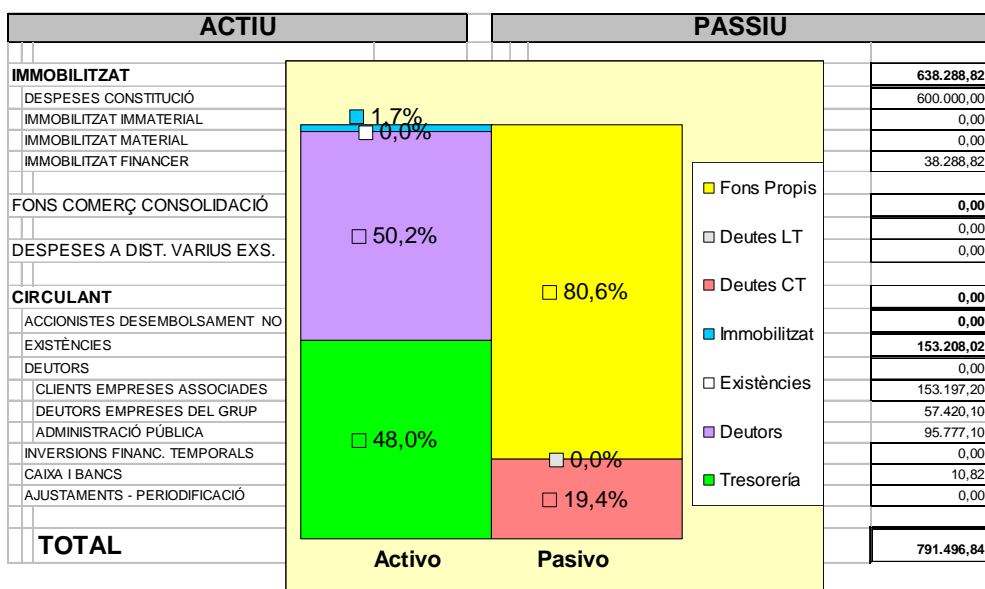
ACTIU

PASSIU

| | |
|---|---|
| IMMOBILITZAT | 638.288,82 |
| DESPESES CONSTITUCIÓ | 600.000,00 |
| IMMOBILITZAT IMMATERIAL | 0,00 |
| IMMOBILITZAT MATERIAL | 0,00 |
| IMMOBILITZAT FINANCER | 38.288,82 |
| FONS COMERÇ CONSOLIDACIÓ | 0,00 |
| | 0,00 |
| DESPESES A DIST. VARIUS EXS. | 0,00 |
| CIRCULANT | 0,00 |
| ACCIONISTES DESEMBOLSAMENT NO | 0,00 |
| EXISTÈNCIES | 153.208,02 |
| DEUTORS | 0,00 |
| CLIENTS EMPRESES ASSOCIADES | 153.197,20 |
| DEUTORS EMPRESES DEL GRUP | 57.420,10 |
| ADMINISTRACIÓ PÚBLICA | 95.777,10 |
| INVERSIONS FINANC. TEMPORALS | 0,00 |
| CAIXA I BANCS | 10,82 |
| AJUSTAMENTS - PERIODIFICACIÓ | 0,00 |
| TOTAL | 791.496,84 |

1,7%
0,0%
50,2%
48,0%
80,6%
0,0%
19,4%
Activo
Pasivo

Fons Propis
Deutes LT
Deutes CT
Immobilitzat
Existències
Deutors
Tresorería